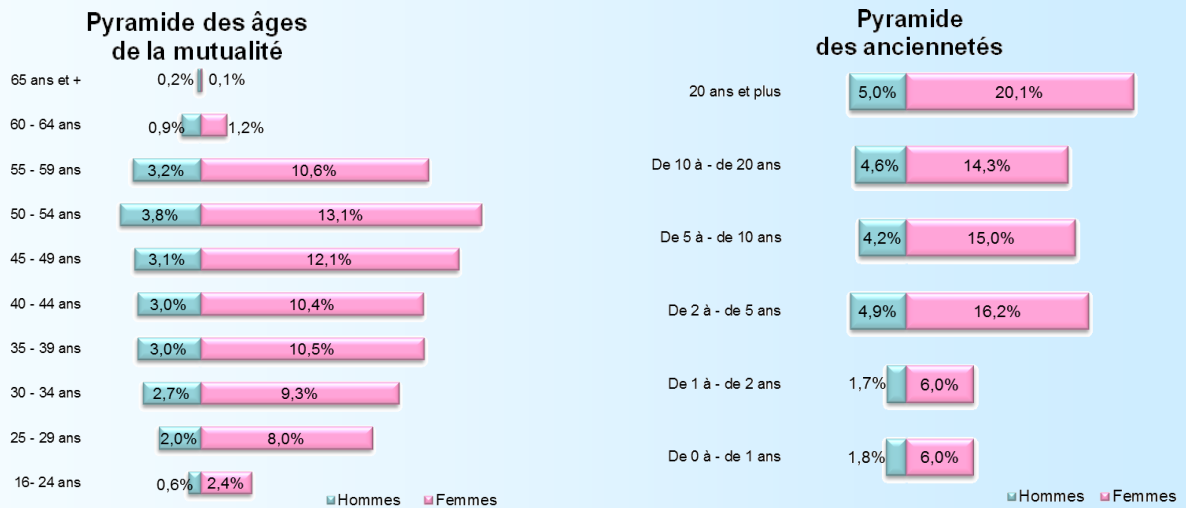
Pyramide des âges de la mutualité

| | Hommes | Femmes |
|---|---|---|
| 65 ans et + | 0,2% | 0,1% |
| 60 - 64 ans | 0,9% | 1,2% |
| 55 - 59 ans | 3,2% | 10,6% |
| 50 - 54 ans | 3,8% | 13,1% |
| 45 - 49 ans | 3,1% | 12,1% |
| 40 - 44 ans | 3,0% | 10,4% |
| 35 - 39 ans | 3,0% | 10,5% |
| 30 - 34 ans | 2,7% | 9,3% |
| 25 - 29 ans | 2,0% | 8,0% |
| 16- 24 ans | 0,6% | 2,4% |

Hommes Femmes

Pyramide des anciennetés

| | Hommes | Femmes |
|---|---|---|
| 20 ans et plus | 5,0% | 20,1% |
| De 10 à - de 20 ans | 4,6% | 14,3% |
| De 5 à - de 10 ans | 4,2% | 15,0% |
| De 2 à - de 5 ans | 4,9% | 16,2% |
| De 1 à - de 2 ans | 1,7% | 6,0% |
| De 0 à - de 1 ans | 1,8% | 6,0% |

Hommes Femmes